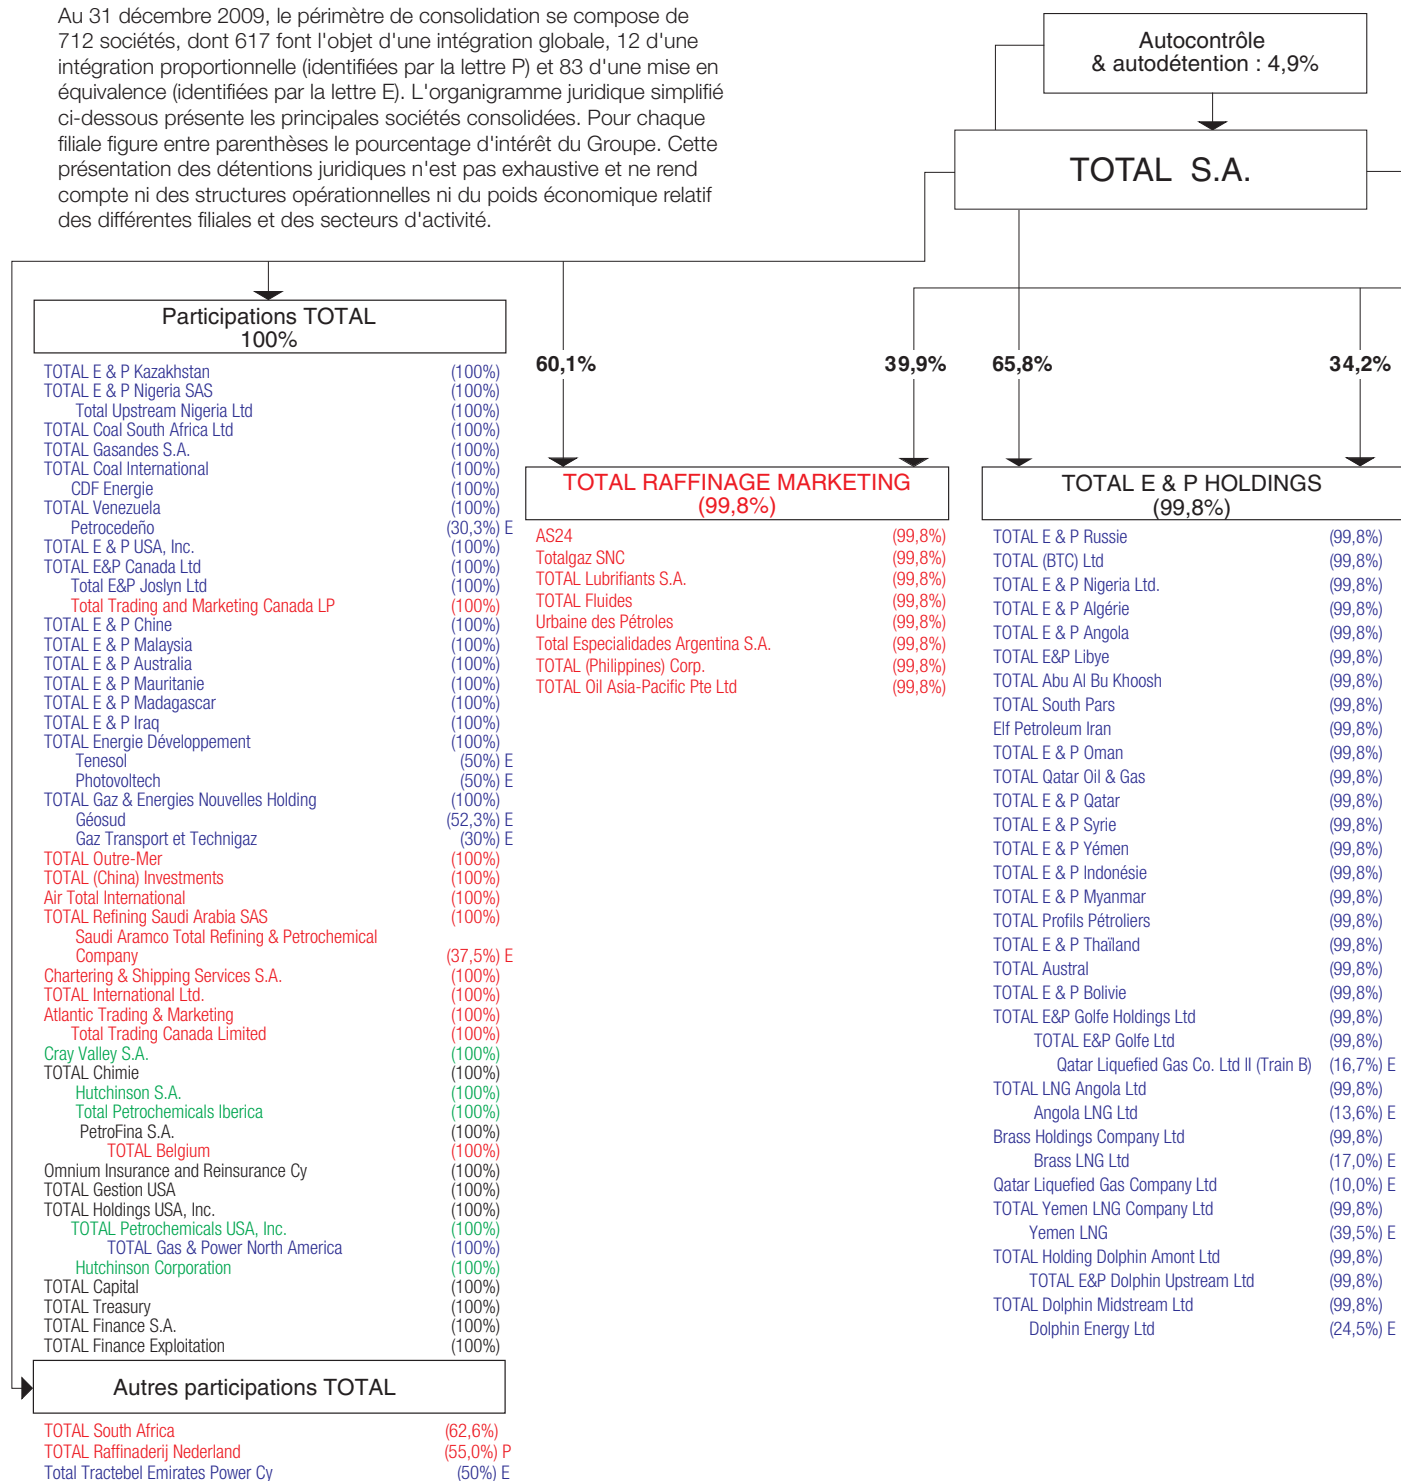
Au 31 décembre 2009, le périmètre de consolidation se compose de 712 sociétés, dont 617 font l'objet d'une intégration globale, 12 d'une intégration proportionnelle (identifiées par la lettre P) et 83 d'une mise en équivalence (identifiées par la lettre E). L'organigramme juridique simplifié ci-dessous présente les principales sociétés consolidées. Pour chaque filiale figure entre parenthèses le pourcentage d'intérêt du Groupe. Cette présentation des détentions juridiques n'est pas exhaustive et ne rend compte ni des structures opérationnelles ni du poids économique relatif des différentes filiales et des secteurs d'activité.

Autocontrôle & autodétention : 4,9%

TOTAL S.A.

Participations TOTAL 100%

| | |
|---|---|
| TOTAL E & P Kazakhstan | (100%) |
| TOTAL E & P Nigeria SAS | (100%) |
| Total Upstream Nigeria Ltd | (100%) |
| TOTAL Coal South Africa Ltd | (100%) |
| TOTAL Gasandes S.A. | (100%) |
| TOTAL Coal International | (100%) |
| CDF Energie | (100%) |
| TOTAL Venezuela | (100%) |
| Petrocedeño | (30,3%) E |
| TOTAL E & P USA, Inc. | (100%) |
| TOTAL E&P Canada Ltd | (100%) |
| Total E&P Joslyn Ltd | (100%) |
| Total Trading and Marketing Canada LP | (100%) |
| TOTAL E & P Chine | (100%) |
| TOTAL E & P Malaysia | (100%) |
| TOTAL E & P Australia | (100%) |
| TOTAL E & P Mauritanie | (100%) |
| TOTAL E & P Madagascar | (100%) |
| TOTAL E & P Iraq | (100%) |
| TOTAL Energie Développement | (100%) |
| Tenesol | (50%) E |
| Photovoltech | (50%) E |
| TOTAL Gaz & Energies Nouvelles Holding | (100%) |
| Géosud | (52,3%) E |
| Gaz Transport et Technigaz | (30%) E |
| TOTAL Outre-Mer | (100%) |
| TOTAL (China) Investments | (100%) |
| Air Total International | (100%) |
| TOTAL Refining Saudi Arabia SAS | (100%) |
| Saudi Aramco Total Refining & Petrochemical Company | (37,5%) E |
| Chartering & Shipping Services S.A. | (100%) |
| TOTAL International Ltd. | (100%) |
| Atlantic Trading & Marketing | (100%) |
| Total Trading Canada Limited | (100%) |
| Cray Valley S.A. | (100%) |
| TOTAL Chimie | (100%) |
| Hutchinson S.A. | (100%) |
| Total Petrochemicals Iberica | (100%) |
| PetroFina S.A. | (100%) |
| TOTAL Belgium | (100%) |
| Omnium Insurance and Reinsurance Cy | (100%) |
| TOTAL Gestion USA | (100%) |
| TOTAL Holdings USA, Inc. | (100%) |
| TOTAL Petrochemicals USA, Inc. | (100%) |
| TOTAL Gas & Power North America | (100%) |
| Hutchinson Corporation | (100%) |
| TOTAL Capital | (100%) |
| TOTAL Treasury | (100%) |
| TOTAL Finance S.A. | (100%) |
| TOTAL Finance Exploitation | (100%) |

Autres participations TOTAL

| | |
|---|---|
| TOTAL South Africa | (62,6%) |
| TOTAL Raffinaderij Nederland | (55,0%) P |
| Total Tractebel Emirates Power Cy | (50%) E |

60,1% 39,9%

TOTAL RAFFINAGE MARKETING (99,8%)

| | |
|---|---|
| AS24 | (99,8%) |
| Totalgaz SNC | (99,8%) |
| TOTAL Lubrifiants S.A. | (99,8%) |
| TOTAL Fluides | (99,8%) |
| Urbaine des Pétroles | (99,8%) |
| Total Especialidades Argentina S.A. | (99,8%) |
| TOTAL (Philippines) Corp. | (99,8%) |
| TOTAL Oil Asia-Pacific Pte Ltd | (99,8%) |

65,8% 34,2%

TOTAL E & P HOLDINGS (99,8%)

| | |
|---|---|
| TOTAL E & P Russie | (99,8%) |
| TOTAL (BTC) Ltd | (99,8%) |
| TOTAL E & P Nigeria Ltd. | (99,8%) |
| TOTAL E & P Algérie | (99,8%) |
| TOTAL E & P Angola | (99,8%) |
| TOTAL E&P Libye | (99,8%) |
| TOTAL Abu Al Bu Khoosh | (99,8%) |
| TOTAL South Pars | (99,8%) |
| Elf Petroleum Iran | (99,8%) |
| TOTAL E & P Oman | (99,8%) |
| TOTAL Qatar Oil & Gas | (99,8%) |
| TOTAL E & P Qatar | (99,8%) |
| TOTAL E & P Syrie | (99,8%) |
| TOTAL E & P Yémen | (99,8%) |
| TOTAL E & P Indonésie | (99,8%) |
| TOTAL E & P Myanmar | (99,8%) |
| TOTAL Profils Pétroliers | (99,8%) |
| TOTAL E & P Thaïland | (99,8%) |
| TOTAL Austral | (99,8%) |
| TOTAL E & P Bolivie | (99,8%) |
| TOTAL E&P Golfe Holdings Ltd | (99,8%) |
| TOTAL E&P Golfe Ltd | (99,8%) |
| Qatar Liquefied Gas Co. Ltd II (Train B) | (16,7%) E |
| TOTAL LNG Angola Ltd | (99,8%) |
| Angola LNG Ltd | (13,6%) E |
| Brass Holdings Company Ltd | (99,8%) |
| Brass LNG Ltd | (17,0%) E |
| Qatar Liquefied Gas Company Ltd | (10,0%) E |
| TOTAL Yemen LNG Company Ltd | (99,8%) |
| Yemen LNG | (39,5%) E |
| TOTAL Holding Dolphin Amont Ltd | (99,8%) |
| TOTAL E&P Dolphin Upstream Ltd | (99,8%) |
| TOTAL Dolphin Midstream Ltd | (99,8%) |
| Dolphin Energy Ltd | (24,5%) E |